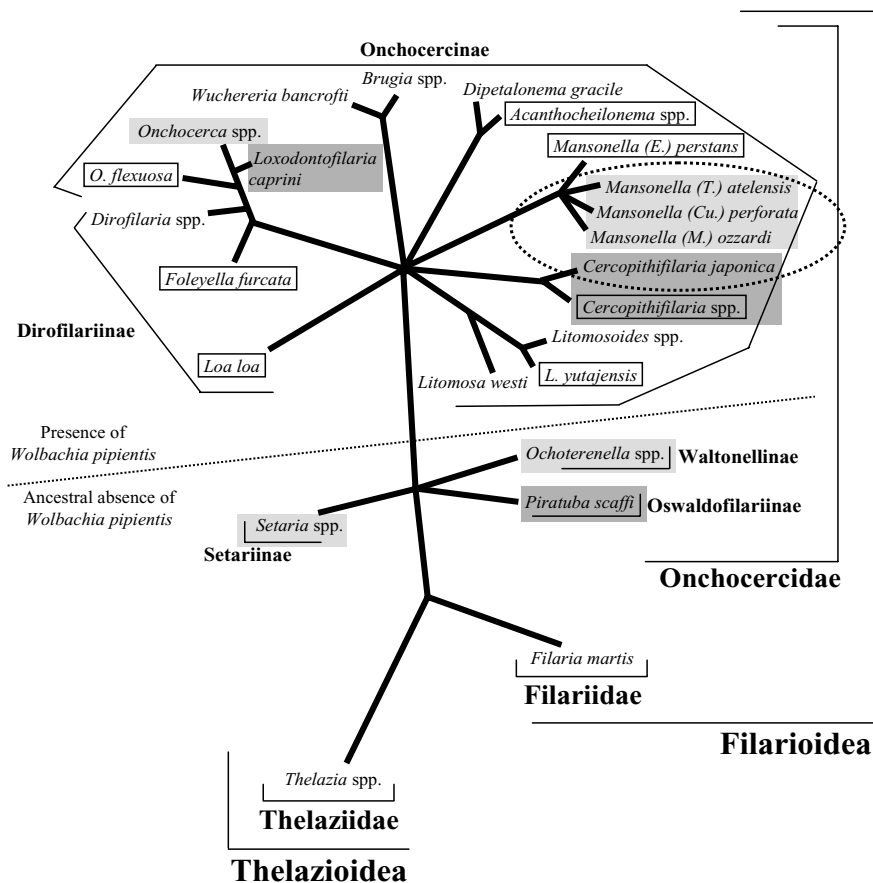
Onchocercinae

Brugia spp.

Wuchereria bancrofti

Dipetalonema gracile

Acanthocheilonema spp.

Onchocerca spp.

Loxodontofilaria caprini

O. flexuosa

Mansonella (E.) perstans

Mansonella (T.) atelensis

Mansonella (Cu.) perforata

Mansonella (M.) ozzardi

Dirofilaria spp.

Foleyella furcata

Cercopithifilaria japonica

Cercopithifilaria spp.

Dirofilariinae

Litomosoides spp.

Loa loa

L. yutajensis

Litomosa westi

Presence of Wolbachia pipientis

Ancestral absence of Wolbachia pipientis

Ochoterenella spp.

Waltonellinae

Piratuba scaffi

Oswaldofilariinae

Setaria spp.

Setariinae

Onchocercidae

Filaria martis

Filariidae

Filarioidea

Thelazia spp.

Thelaziidae

Thelazioidea